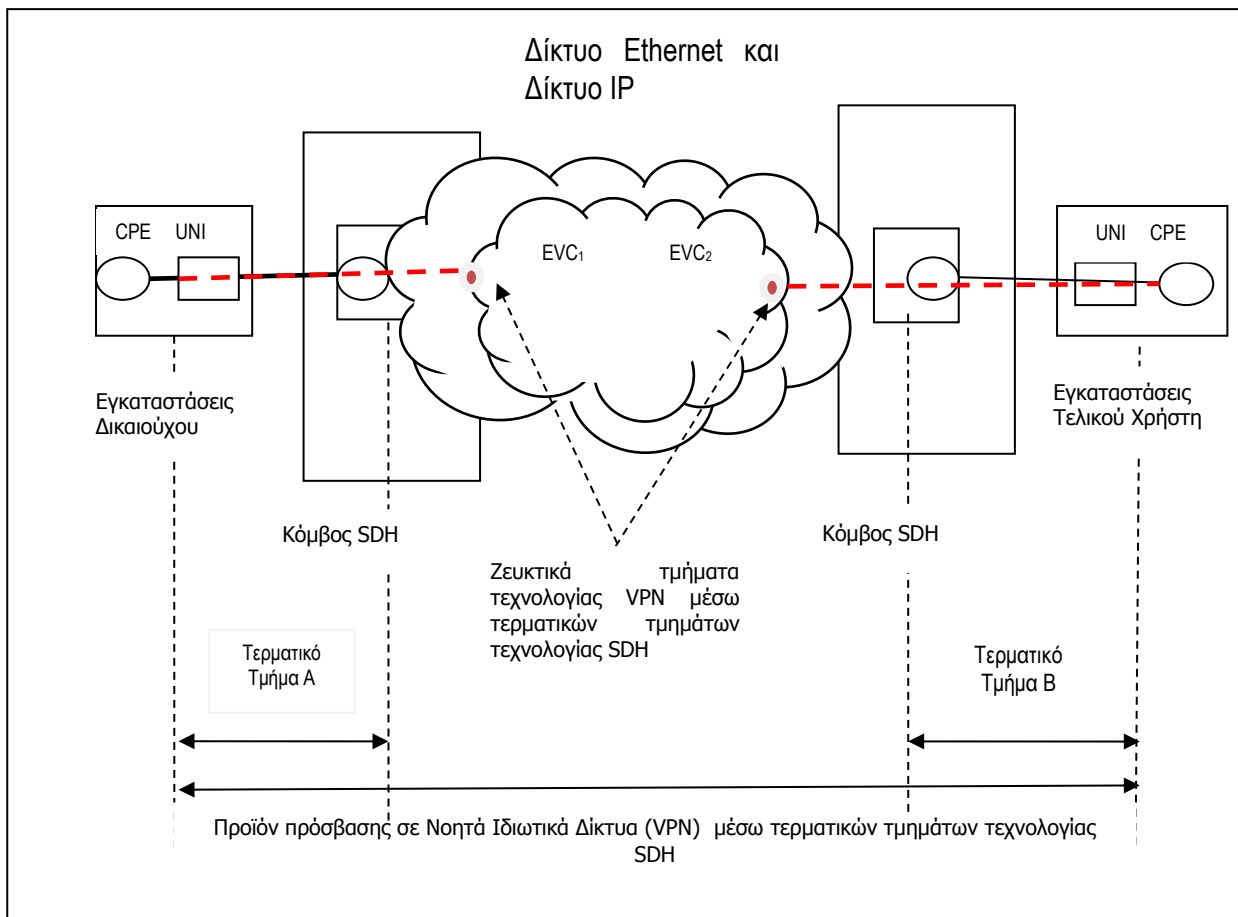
Δίκτυο Ethernet και Δίκτυο IP

CPE UNI

EVC$_1$ EVC$_2$

UNI CPE

Εγκαταστάσεις Δικαιούχου

Εγκαταστάσεις Τελικού Χρήστη

Κόμβος SDH

Κόμβος SDH

Ζευκτικά τμήματα τεχνολογίας VPN μέσω τερματικών τμημάτων τεχνολογίας SDH

Τερματικό Τμήμα Α

Τερματικό Τμήμα Β

Προϊόν πρόσβασης σε Νοητά Ιδιωτικά Δίκτυα (VPN) μέσω τερματικών τμημάτων τεχνολογίας SDH